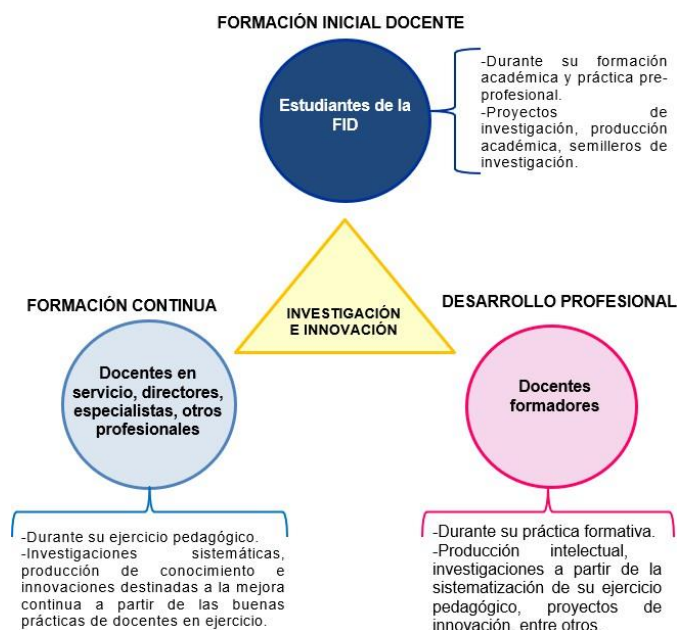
FORMACIÓN INICIAL DOCENTE

Estudiantes de la FID

-Durante su formación académica y práctica pre-profesional.
-Proyectos de investigación, producción académica, semilleros de investigación.

INVESTIGACIÓN E INNOVACIÓN

FORMACIÓN CONTINUA

Docentes en servicio, directores, especialistas, otros profesionales

-Durante su ejercicio pedagógico.
-Investigaciones sistemáticas, producción de conocimiento e innovaciones destinadas a la mejora continua a partir de las buenas prácticas de docentes en ejercicio.

DESARROLLO PROFESIONAL

Docentes formadores

-Durante su práctica formativa.
-Producción intelectual, investigaciones a partir de la sistematización de su ejercicio pedagógico, proyectos de innovación, entre otros.